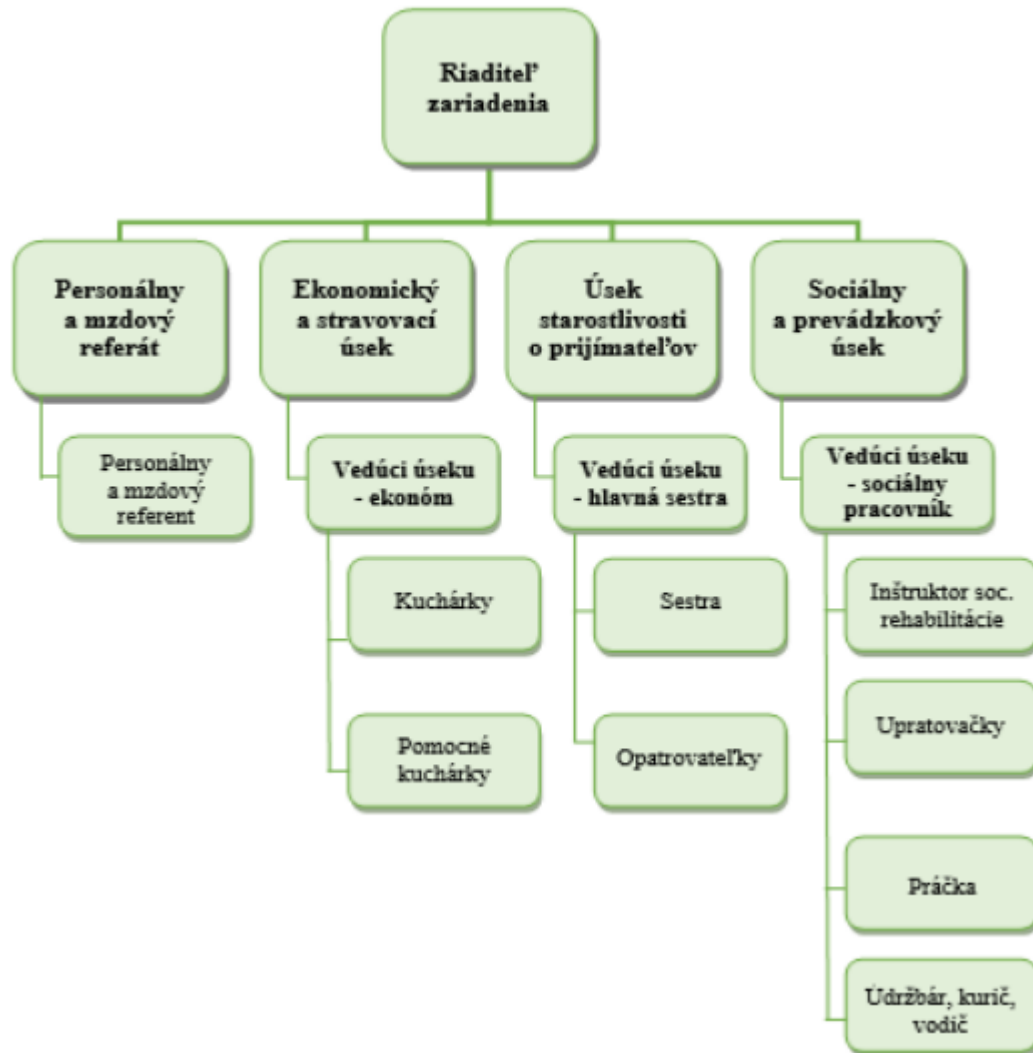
Riaditeľ zariadenia

Personálny a mzdový referát

Personálny a mzdový referent

Ekonomický a stravovací úsek

Vedúci úseku - ekonóm

Kuchárky

Pomocné kuchárky

Úsek starostlivosti o prijímateľov

Vedúci úseku - hlavná sestra

Sestra

Opatrovateľky

Sociálny a prevádzkový úsek

Vedúci úseku - sociálny pracovník

Inštruktor soc. rehabilitácie

Upratovačky

Práčka

Údržbár, kurič, vodič